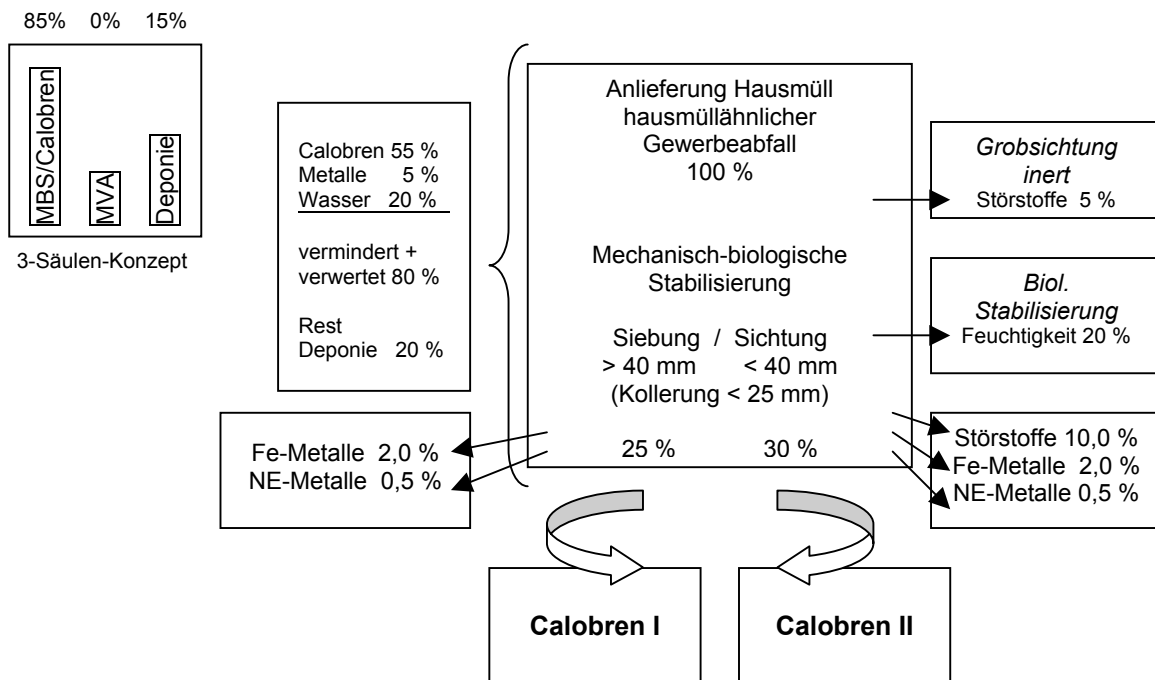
85% 0% 15%

MBS/Calobren

MVA

Deponie

3-Säulen-Konzept

Calobren 55 %
Metalle 5 %
Wasser 20 %

vermindert + verwertet 80 %

Rest Deponie 20 %

Anlieferung Hausmüll hausmüllähnlicher Gewerbeabfall 100 %

Mechanisch-biologische Stabilisierung

Siebung / Sichtung
> 40 mm < 40 mm
(Kollerung < 25 mm)

25 % 30 %

*Grobsichtung inert*
Störstoffe 5 %

*Biol. Stabilisierung*
Feuchtigkeit 20 %

Fe-Metalle 2,0 %
NE-Metalle 0,5 %

Störstoffe 10,0 %
Fe-Metalle 2,0 %
NE-Metalle 0,5 %

**Calobren I**

**Calobren II**